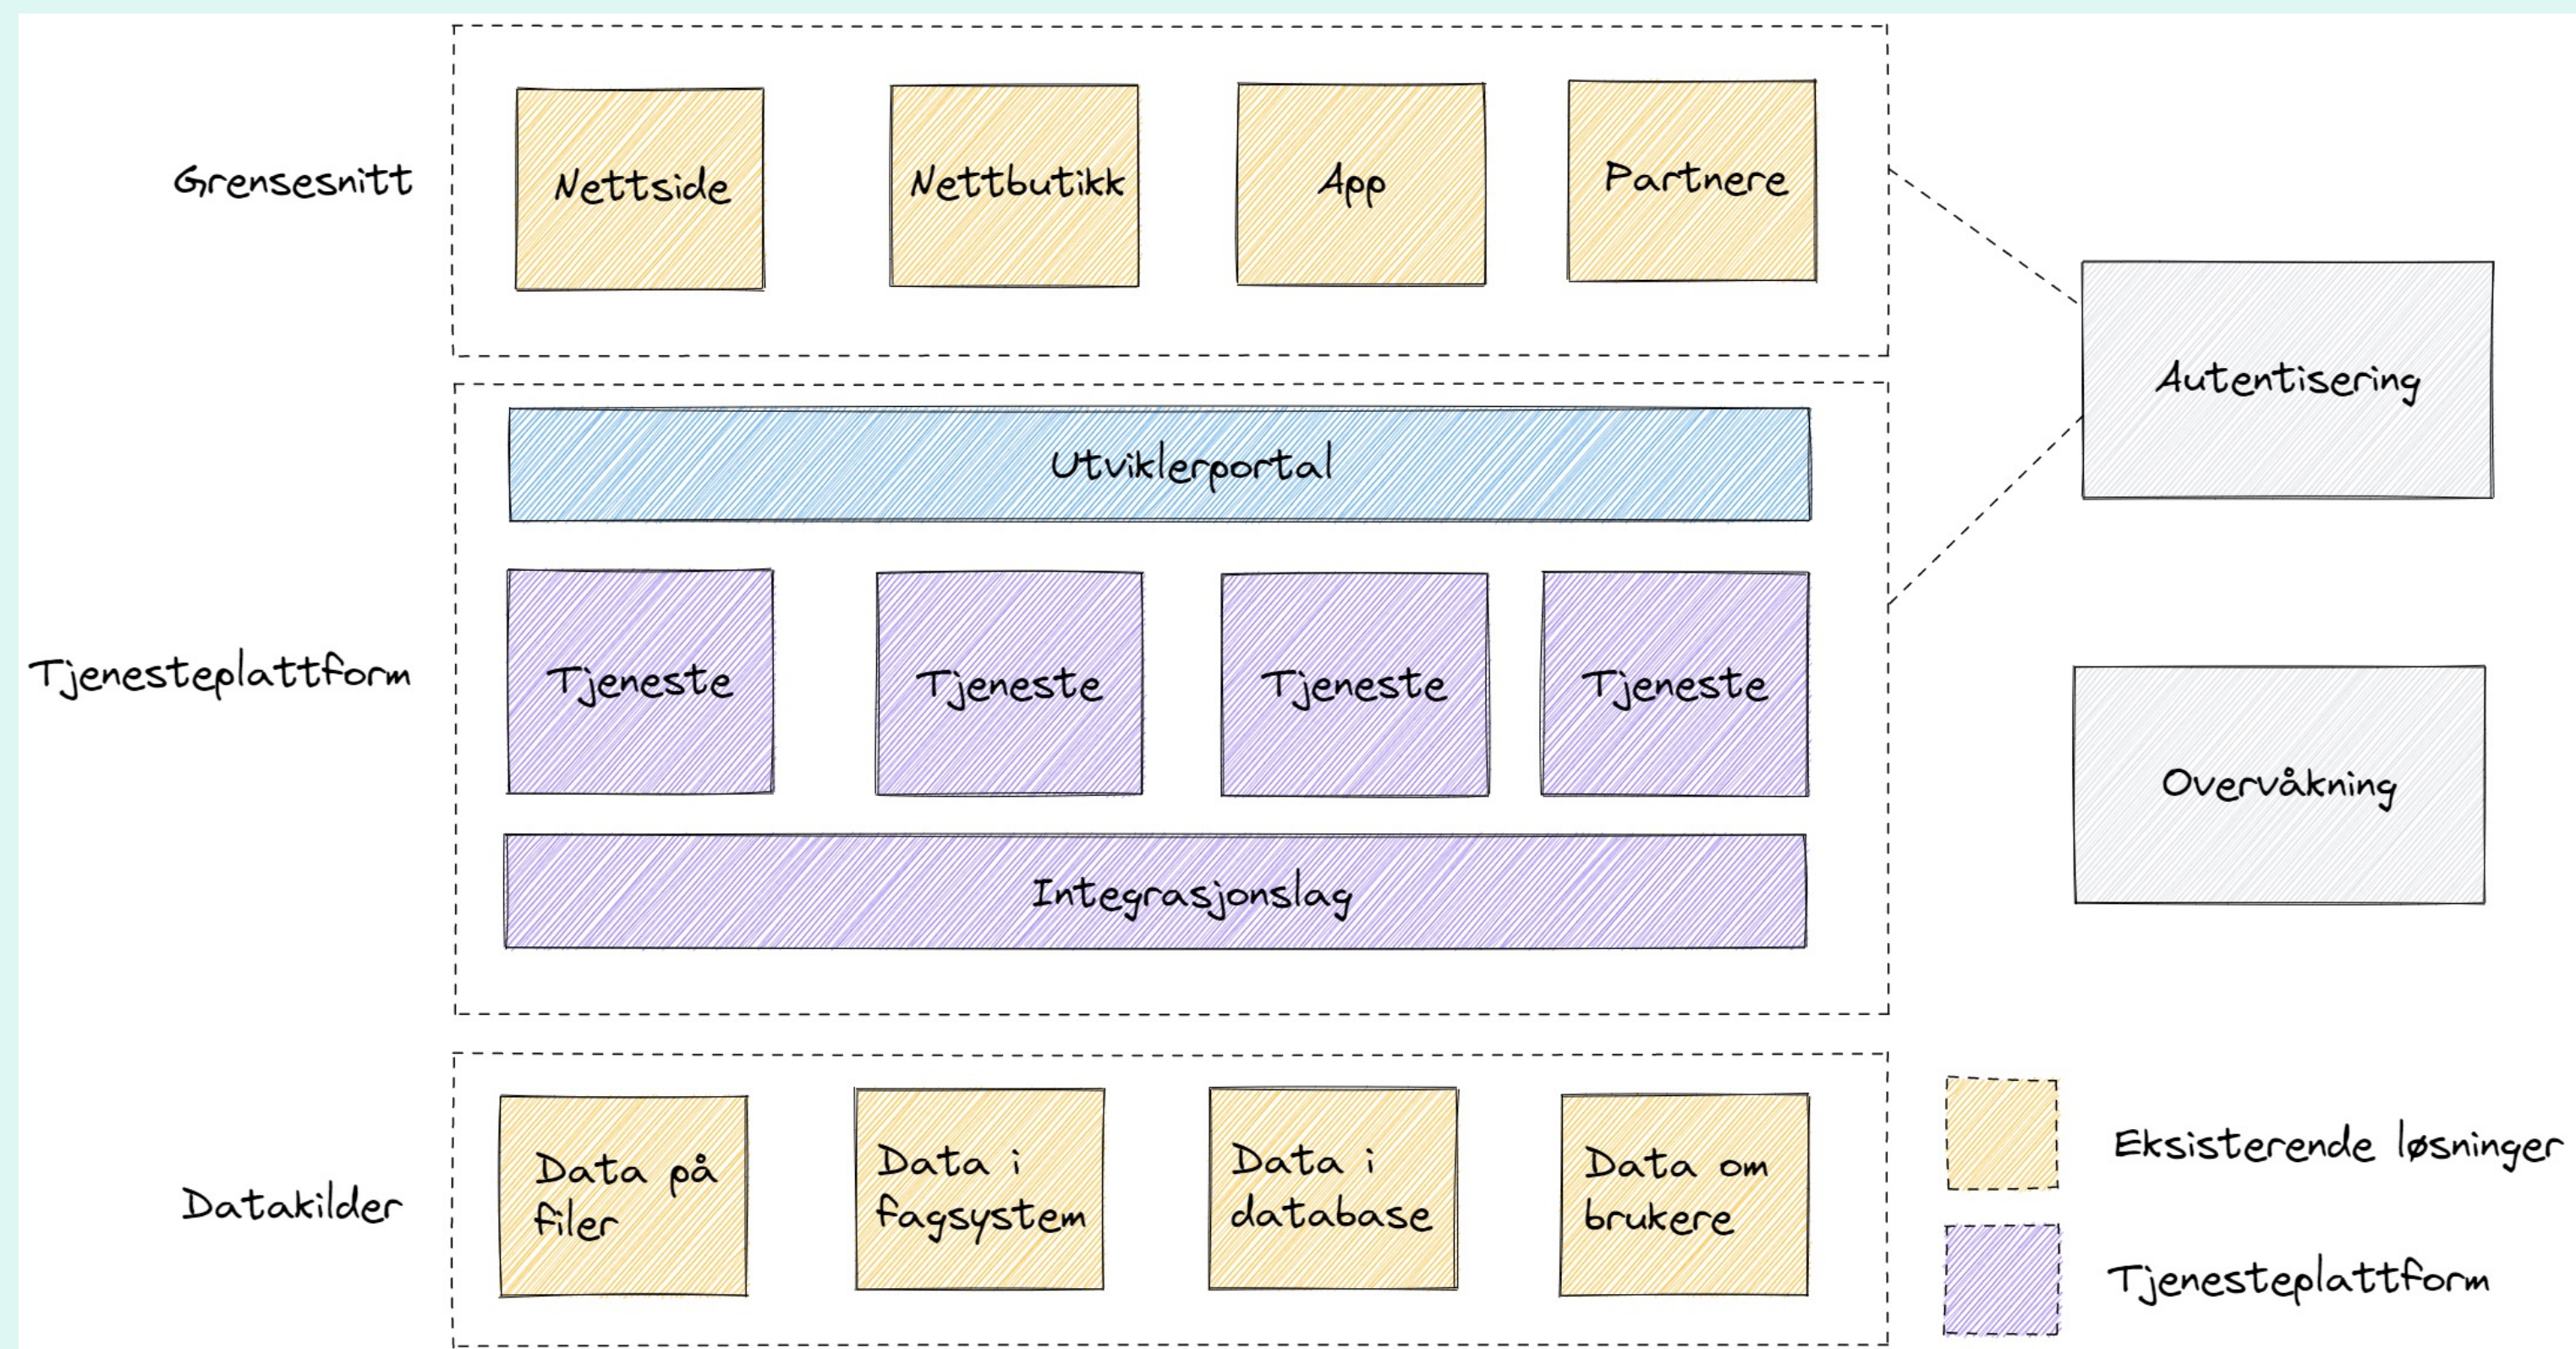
Grensesnitt

Nettside

Nettbutikk

App

Partnere

Autentisering

Tjenesteplattform

Utviklerportal

Tjeneste

Tjeneste

Tjeneste

Tjeneste

Integrasjonslag

Overvåkning

Datakilder

Data på filer

Data i fagsystem

Data i database

Data om brukere

Eksisterende løsninger

Tjenesteplattform